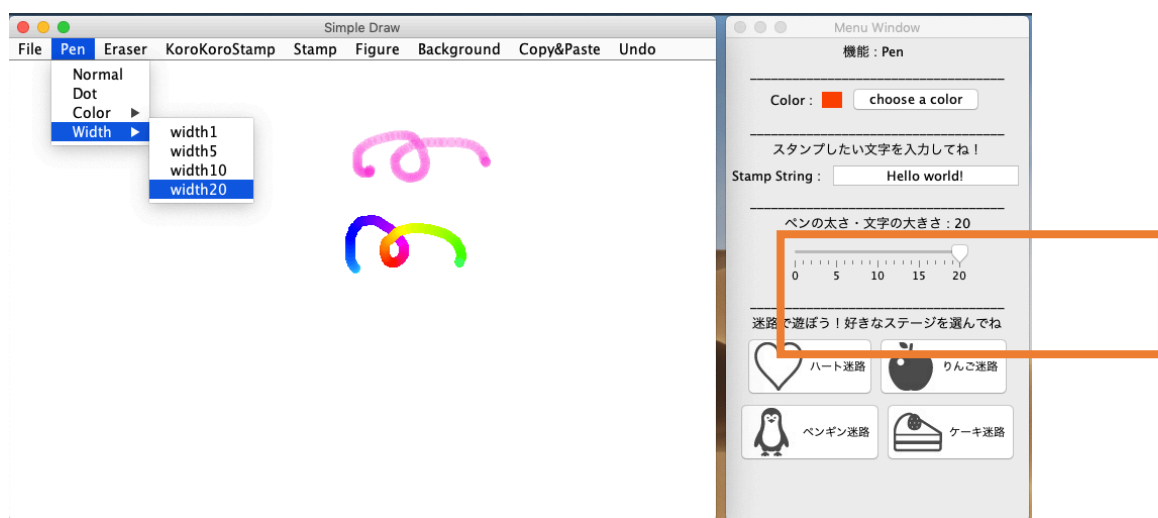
Simple Draw

File Pen Eraser KoroKoroStamp Stamp Figure Background Copy&Paste Undo

Normal
Dot
Color ▶
Width ▶

width1
width5
width10
width20

Menu Window

機能：Pen

Color : choose a color

スタンプしたい文字を入力してね！

Stamp String : Hello world!

ペンの太さ・文字の大きさ：20

0 5 10 15 20

迷路で遊ぼう！好きなステージを選んでね

ハート迷路
りんご迷路
ペンギン迷路
ケーキ迷路